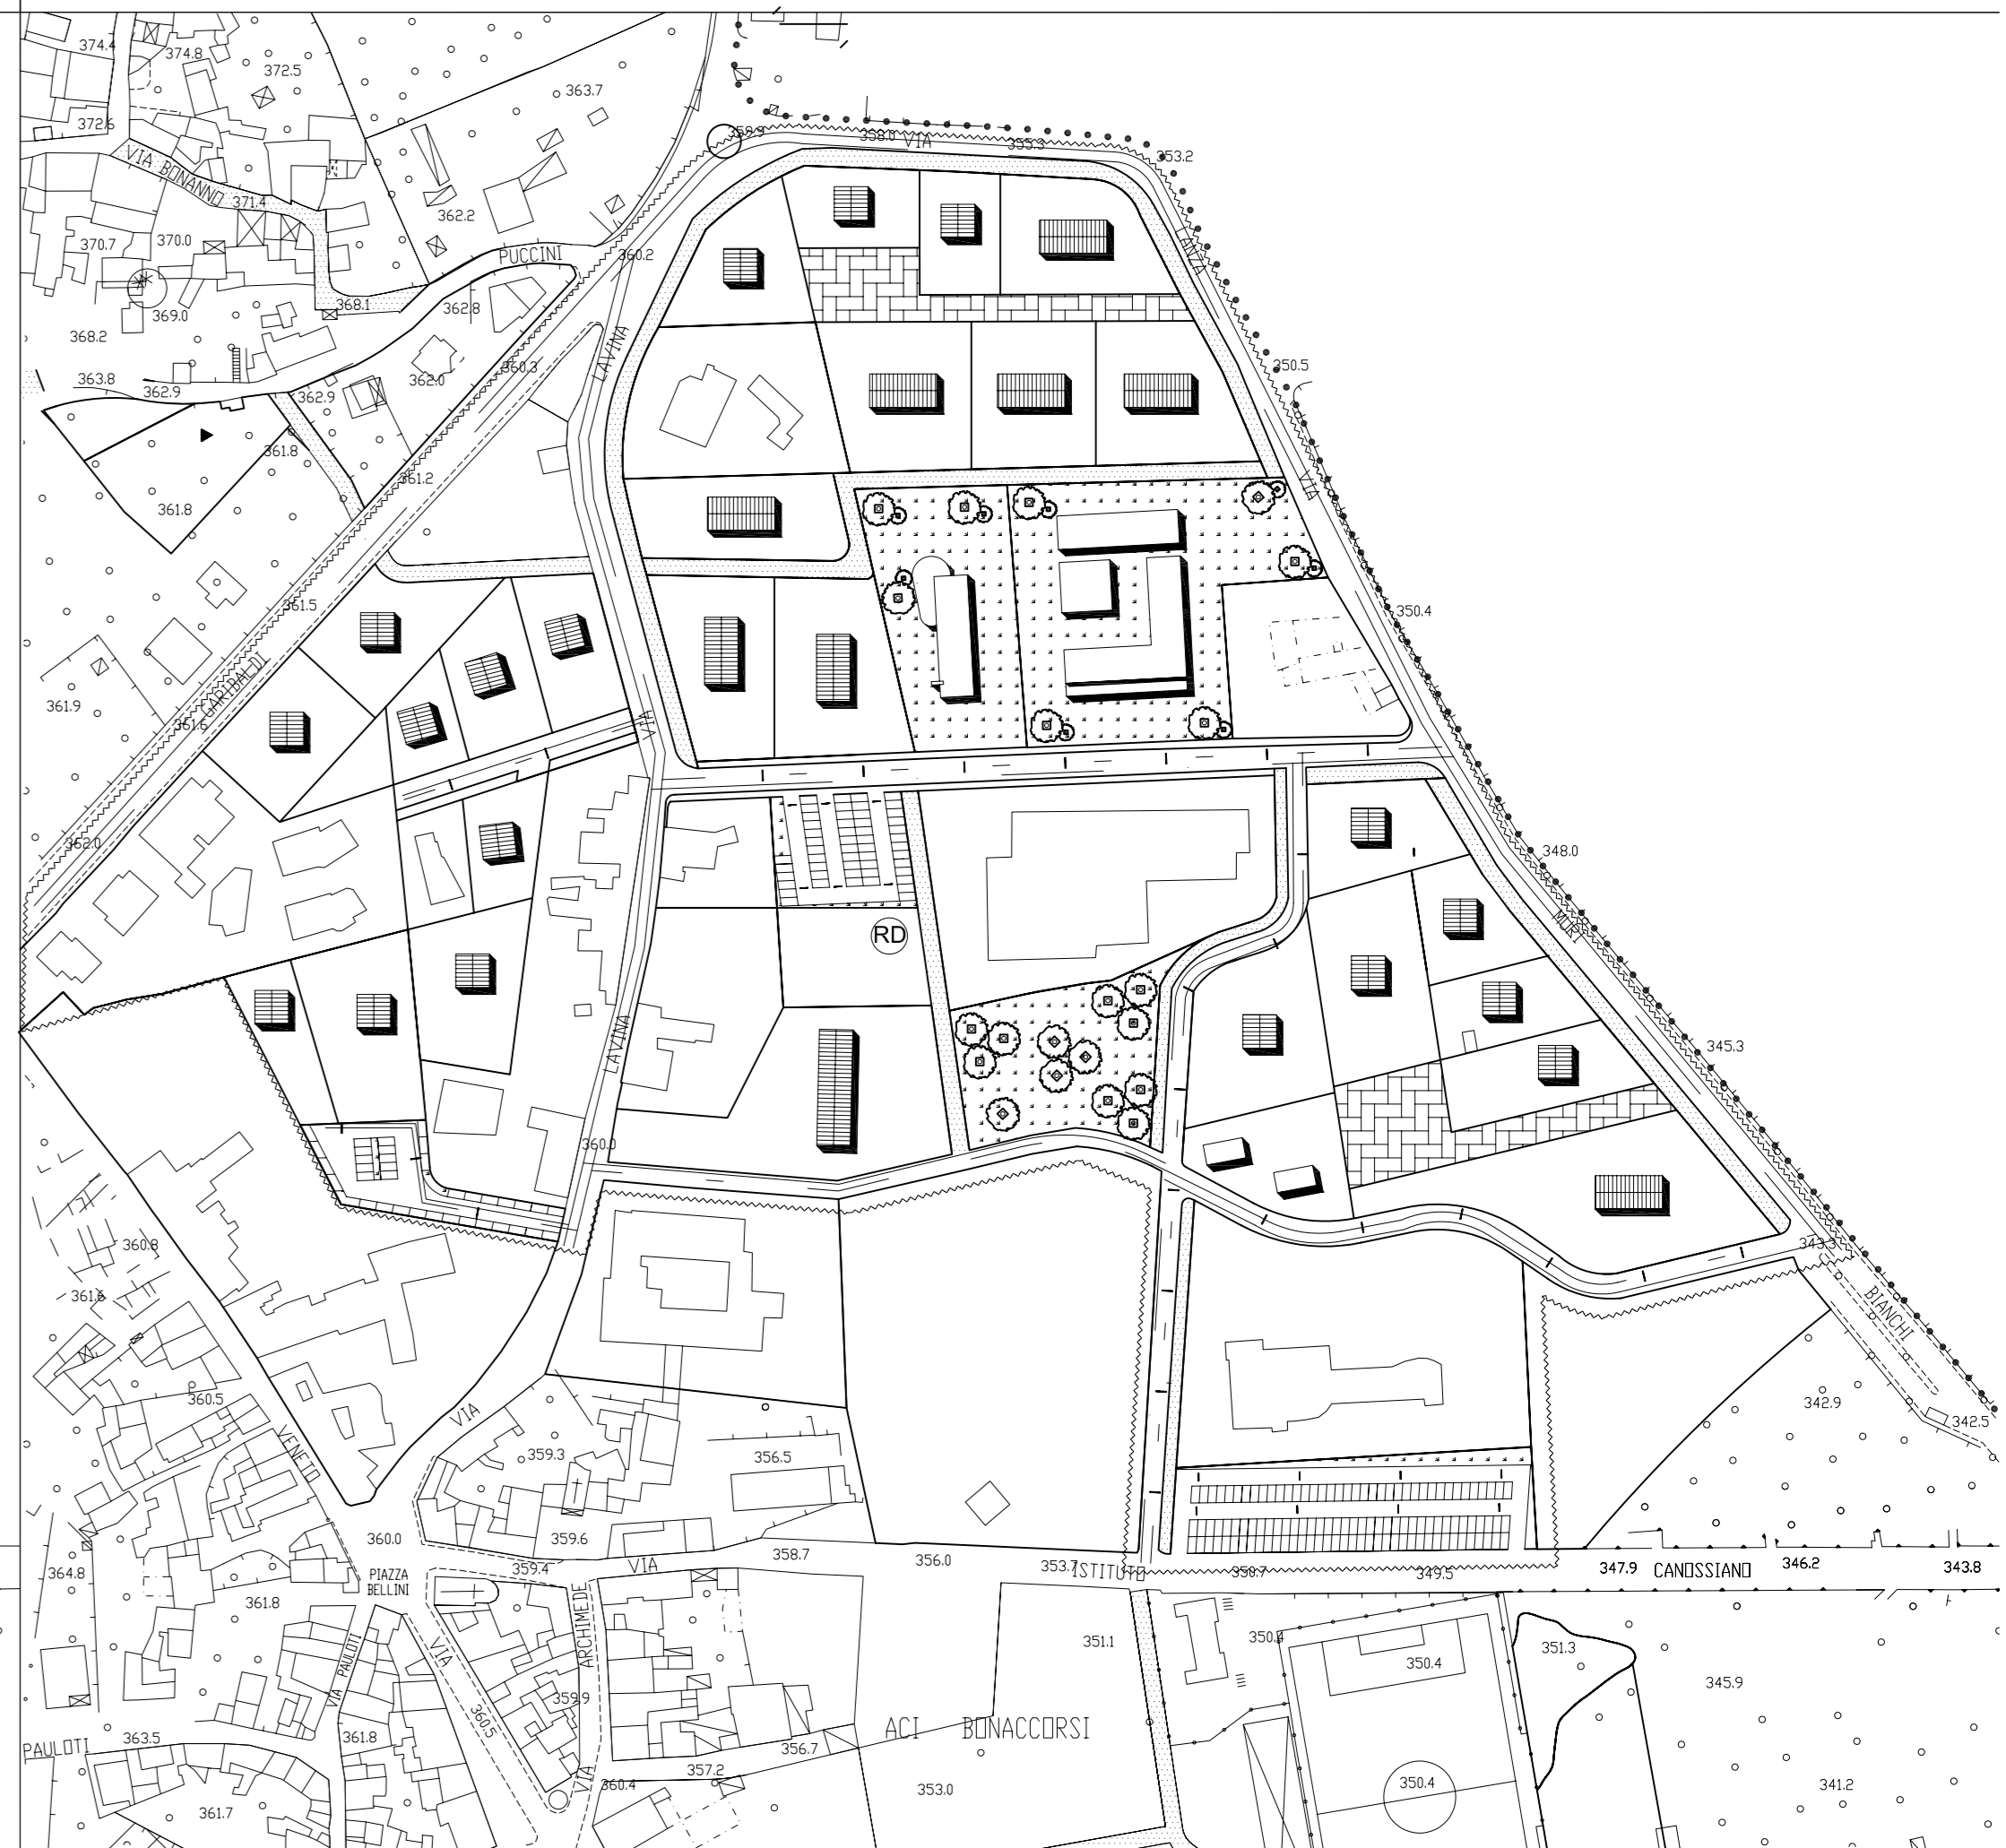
374.4
374.8
372.5
363.7
372.6
VIA BONANNO
371.4
362.2
370.7
370.0
PUCCINI
360.2
369.0
368.1
362.8
368.2
360.3
LAVINA
363.8
362.9
362.9
362.0
361.8
361.2
361.8
361.5
GARIBALDI
361.9
361.6
VIA
362.0
358.9
358.0 VIA
353.3
353.2
LAVA
350.5
350.4
348.0
MORI
RD
345.3
LAVINA
360.0
343.3
BIANCHI
342.9
342.5
360.8
361.6
360.5
VENETO
VIA
359.3
356.5
360.0
359.6
PIAZZA BELLINI
359.4
VIA
358.7
356.0
353.7
ISTITUTO
350.7
349.5
347.9
CANOSSIANO
346.2
343.8
364.8
361.8
ARCHIMEDE
VIA PAULOTI
VIA
360.5
359.9
351.1
350.4
350.4
351.3
345.9
ACI BONACCORSI
PAULOTI
363.5
361.8
356.7
VIA
357.2
360.4
353.0
350.4
341.2
361.7